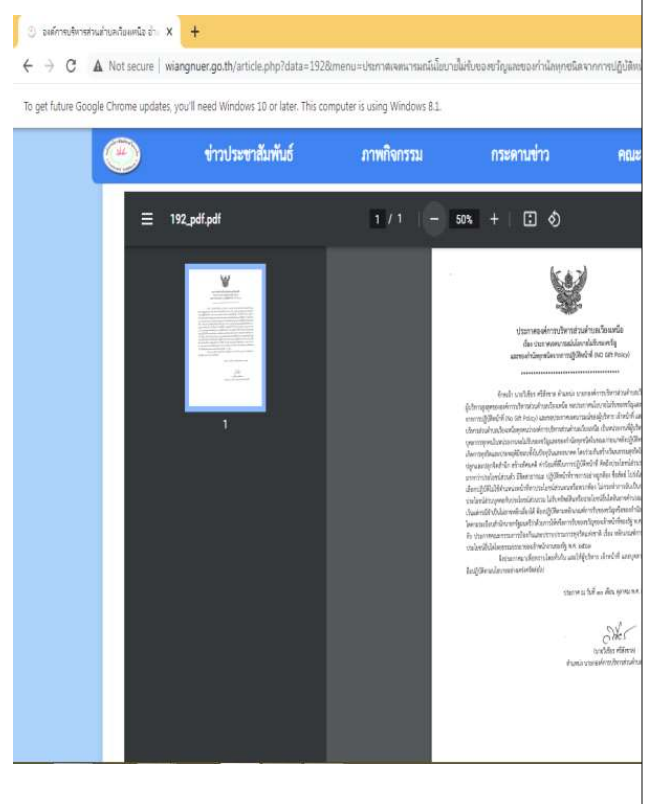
องค์การบริหารส่วนตำบลเวียงเหนือ อำ... ×
+
Not secure | wiangnuer.go.th/article.php?data=192&menu=ประกาศเจตนารมณ์นโยบายไม่รับของขวัญและของกำนัลทุกชนิดจากการปฏิบัติหน้าที่
To get future Google Chrome updates, you'll need Windows 10 or later. This computer is using Windows 8.1.
ข่าวประชาสัมพันธ์
ภาพกิจกรรม
กระดานข่าว
คณะ
192_pdf.pdf
1 / 1
50%
1
ประกาศองค์การบริหารส่วนตำบลเวียงเหนือ
เรื่อง ประกาศเจตนารมณ์นโยบายไม่รับของขวัญ
และของกำนัลทุกชนิดจากการปฏิบัติหน้าที่ (No Gift Policy)
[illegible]